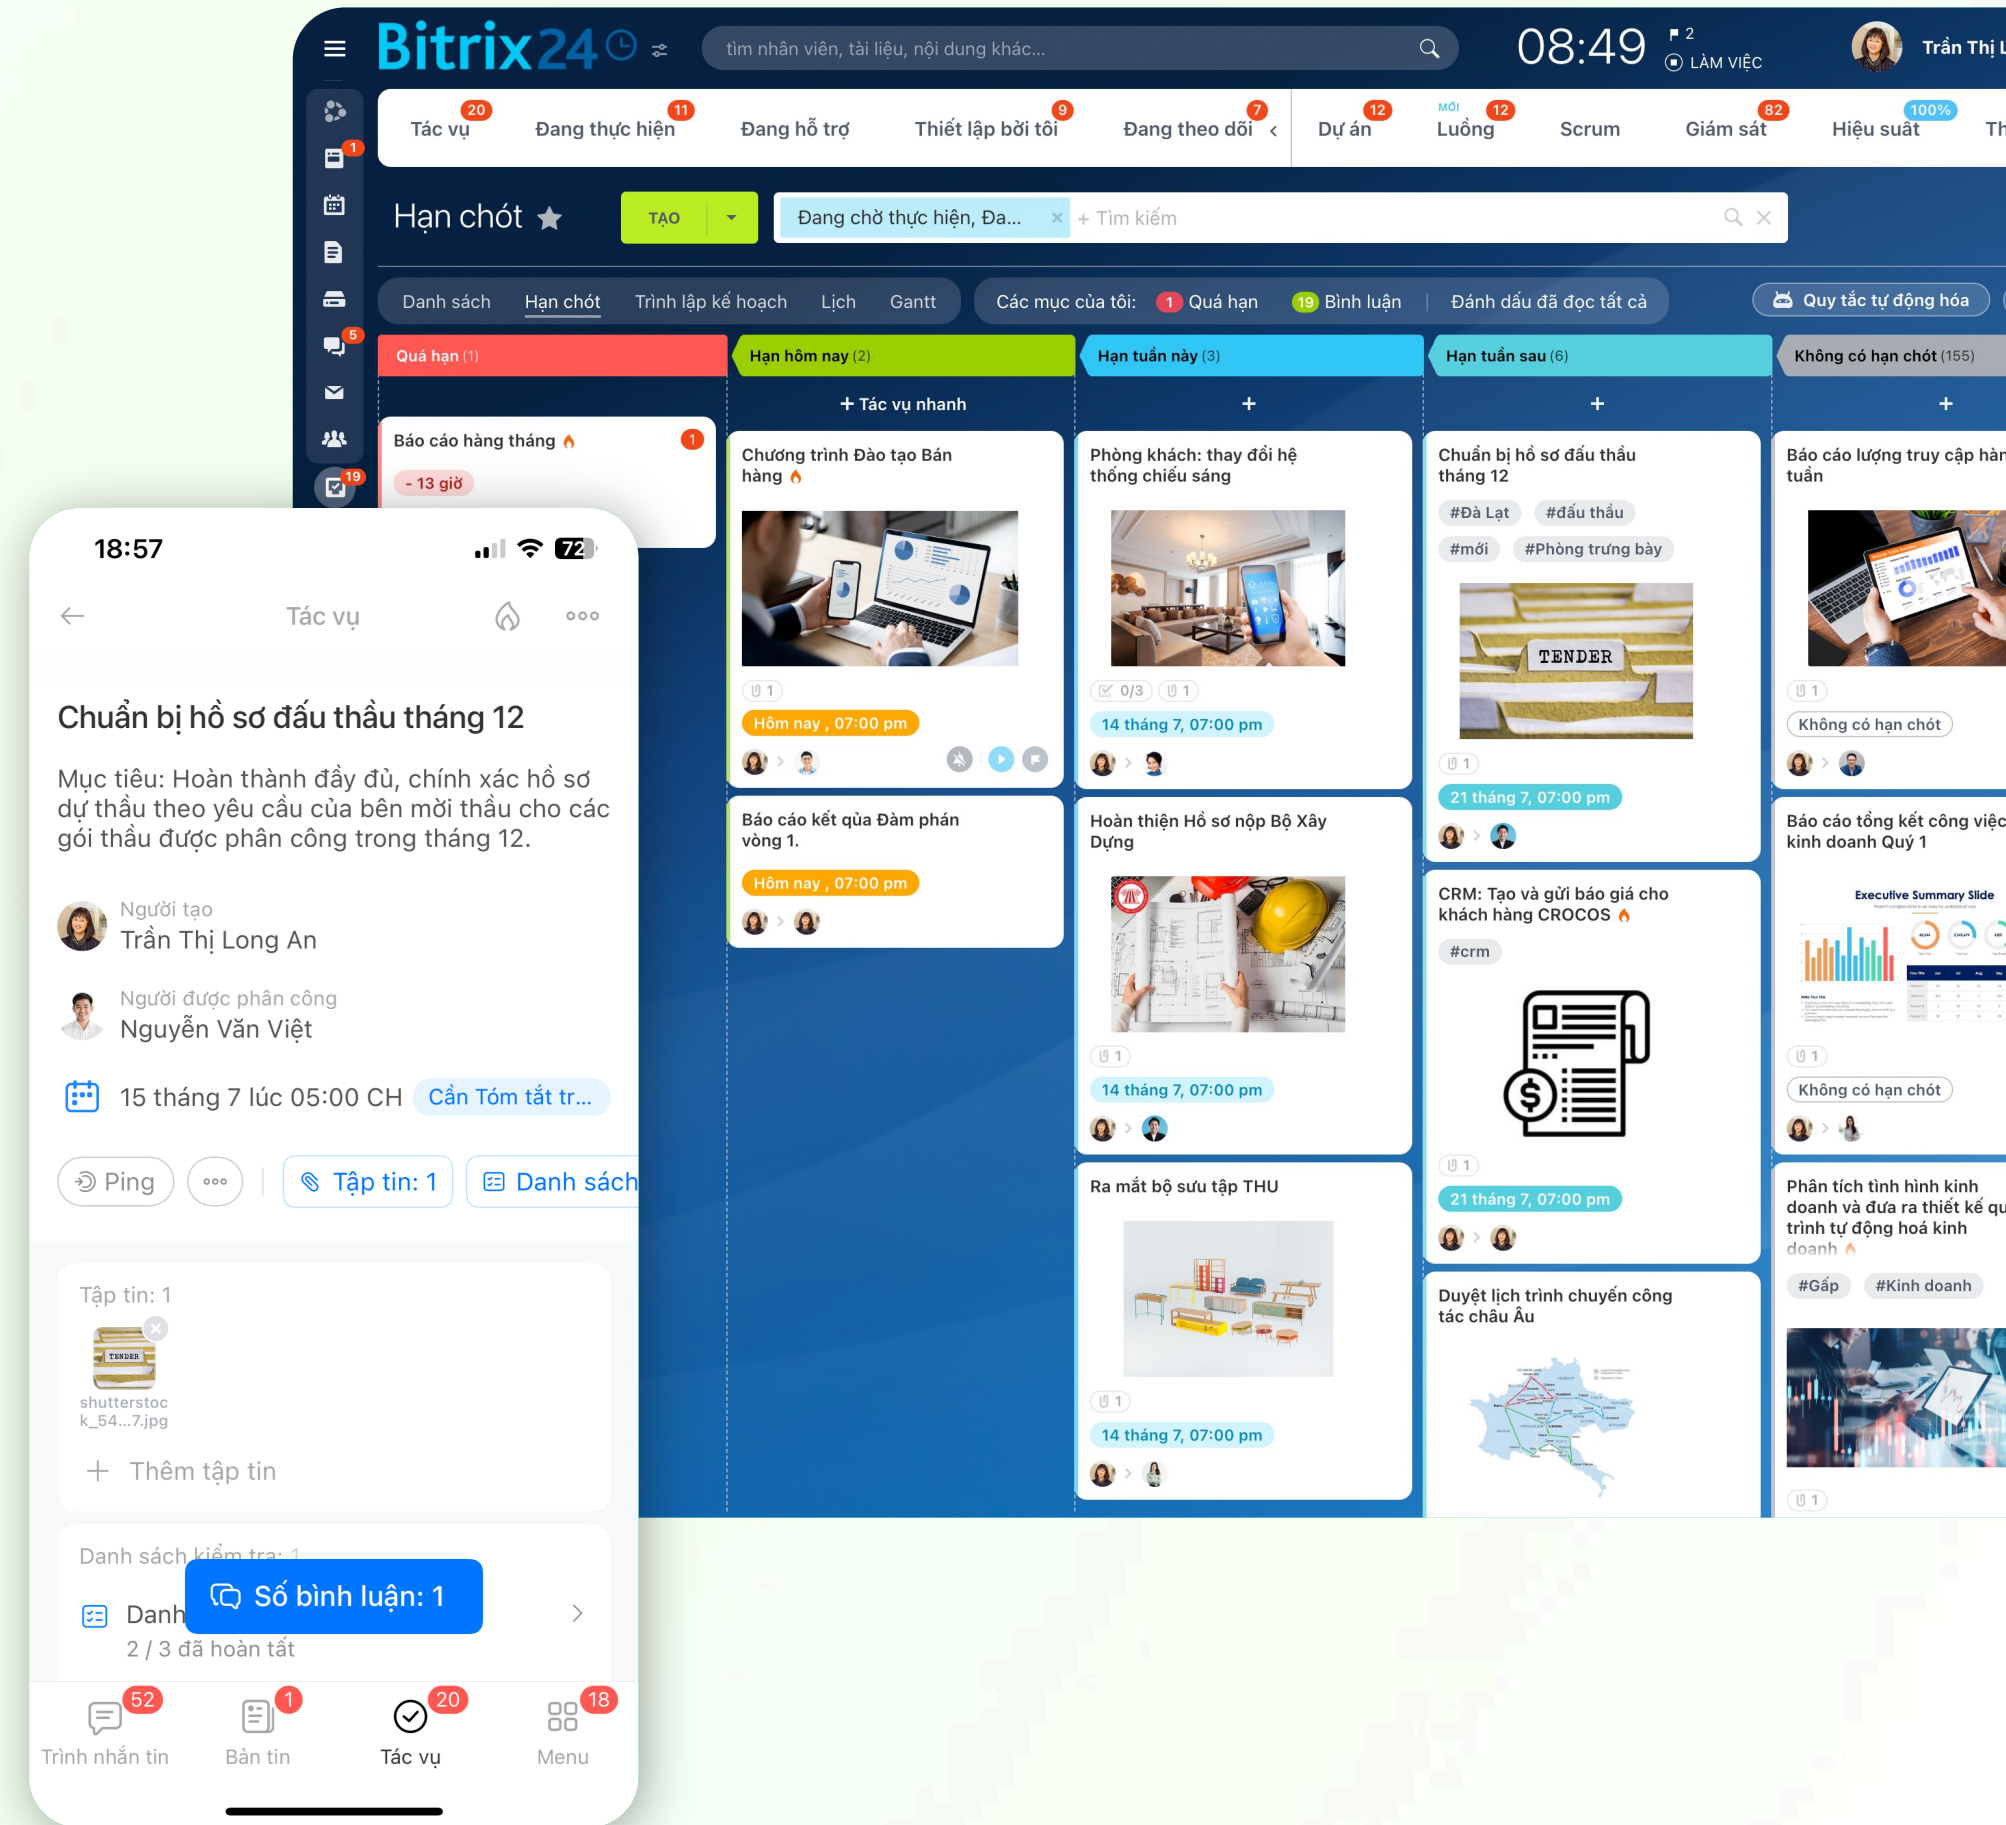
Bitrix24

tìm nhân viên, tài liệu, nội dung khác...

08:49

2
LÀM VIỆC

Trần Thị L

1
5
19

Tác vụ 20
Đang thực hiện 11
Đang hỗ trợ
Thiết lập bởi tôi 9
Đang theo dõi 7
Dự án 12
MỚI Luồng 12
Scrum
Giám sát 82
Hiệu suất 100%
Th

Hạn chót

TẠO

Đang chờ thực hiện, Đa...
+ Tìm kiếm

Danh sách
Hạn chót
Trình lập kế hoạch
Lịch
Gantt

Các mục của tôi: 1 Quá hạn 19 Bình luận | Đánh dấu đã đọc tất cả

Quy tắc tự động hóa

Quá hạn (1)

Báo cáo hàng tháng 1
- 13 giờ

Hạn hôm nay (2)

+ Tác vụ nhanh

Chương trình Đào tạo Bán hàng
1
Hôm nay , 07:00 pm

Báo cáo kết qủa Đàm phán vòng 1.
Hôm nay , 07:00 pm

Hạn tuần này (3)

+

Phòng khách: thay đổi hệ thống chiếu sáng
0/3 1
14 tháng 7, 07:00 pm

Hoàn thiện Hồ sơ nộp Bộ Xây Dựng
1
14 tháng 7, 07:00 pm

Ra mắt bộ sưu tập THU
1
14 tháng 7, 07:00 pm

Hạn tuần sau (6)

+

Chuẩn bị hồ sơ đấu thầu tháng 12
#Đà Lạt #đấu thầu
#mới #Phòng trưng bày
TENDER
1
21 tháng 7, 07:00 pm

CRM: Tạo và gửi báo giá cho khách hàng CROCOS
#crm
1
21 tháng 7, 07:00 pm

Duyệt lịch trình chuyến công tác châu Âu

Không có hạn chót (155)

+

Báo cáo lượng truy cập hàn tuần
1
Không có hạn chót

Báo cáo tổng kết công việc kinh doanh Quý 1
Executive Summary Slide
1
Không có hạn chót

Phân tích tình hình kinh doanh và đưa ra thiết kế qu trình tự động hoá kinh doanh
#Gấp #Kinh doanh
1

18:57
72

Tác vụ

Chuẩn bị hồ sơ đấu thầu tháng 12

Mục tiêu: Hoàn thành đầy đủ, chính xác hồ sơ dự thầu theo yêu cầu của bên mời thầu cho các gói thầu được phân công trong tháng 12.

Người tạo
Trần Thị Long An

Người được phân công
Nguyễn Văn Việt

15 tháng 7 lúc 05:00 CH
Cần Tóm tắt tr...

Ping
Tập tin: 1
Danh sách

Tập tin: 1
TENDER
shutterstock_54...7.jpg

+ Thêm tập tin

Danh sách kiểm tra: 1
Danh
Số bình luận: 1
2 / 3 đã hoàn tất

52
Trình nhắn tin
1
Bản tin
20
Tác vụ
18
Menu